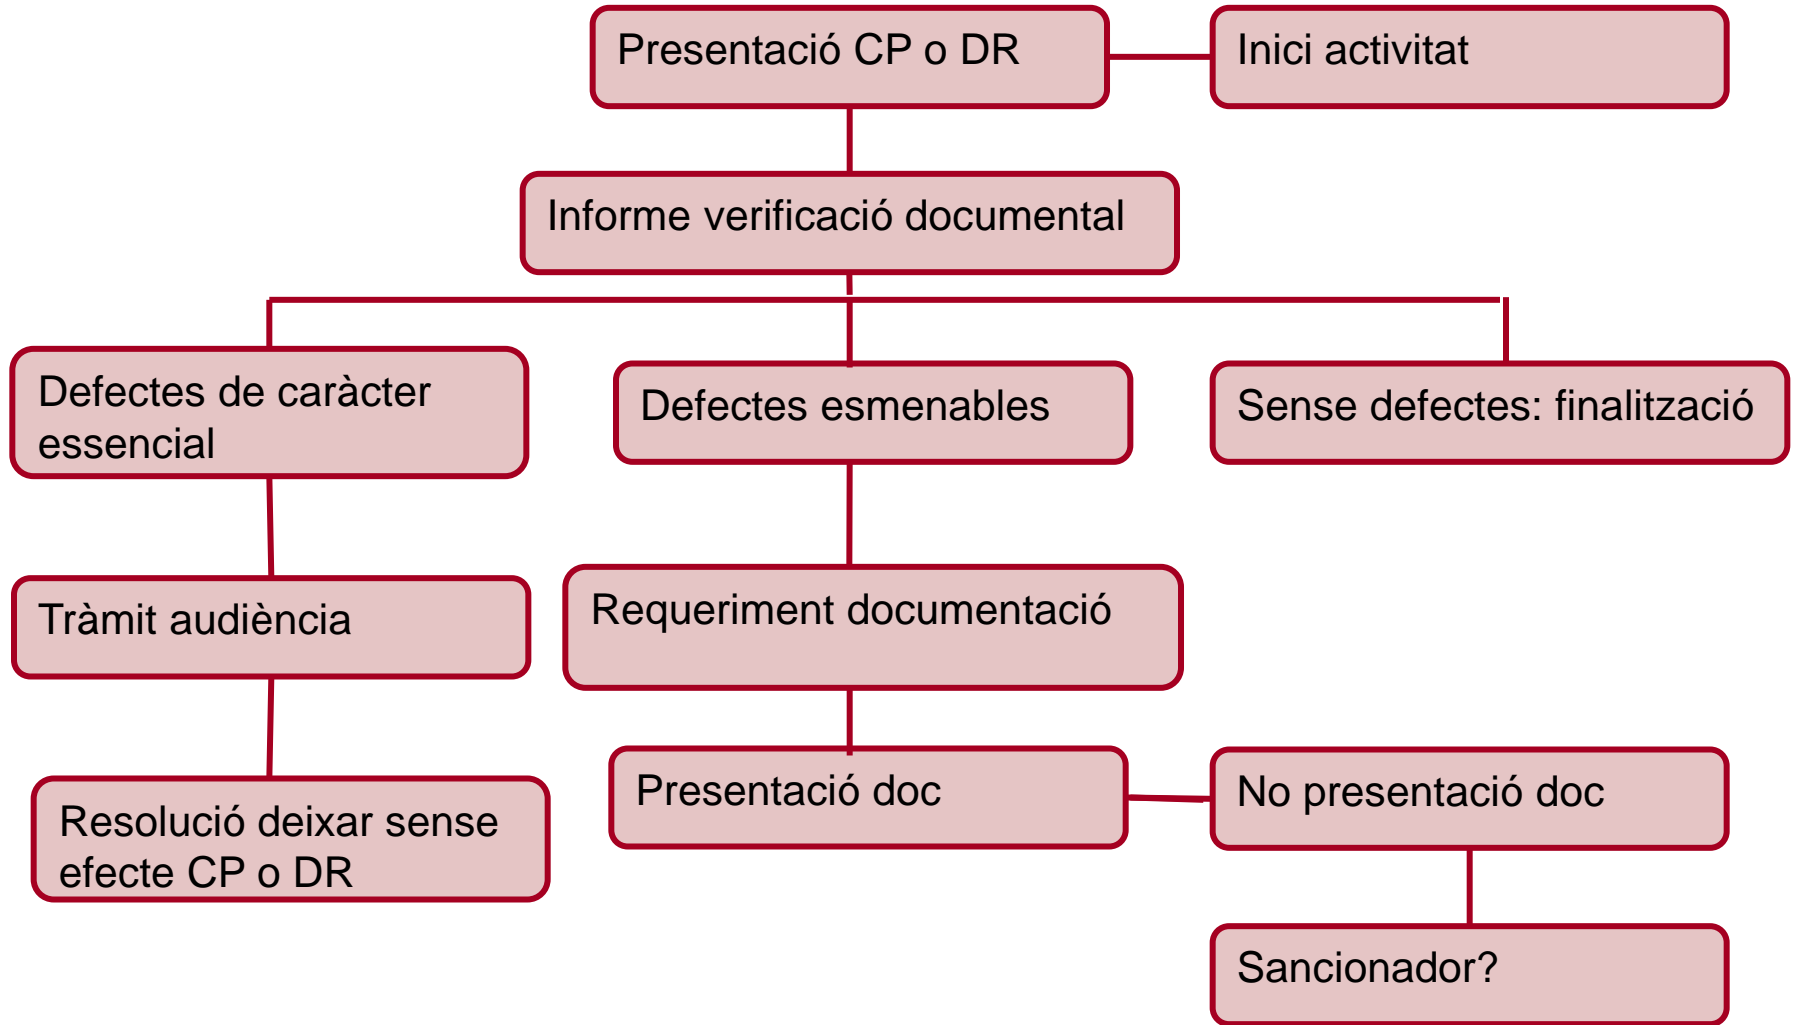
Presentació CP o DR

Inici activitat

Informe verificació documental

Defectes de caràcter essencial

Defectes esmenables

Sense defectes: finalització

Tràmit audiència

Requeriment documentació

Resolució deixar sense efecte CP o DR

Presentació doc

No presentació doc

Sancionador?